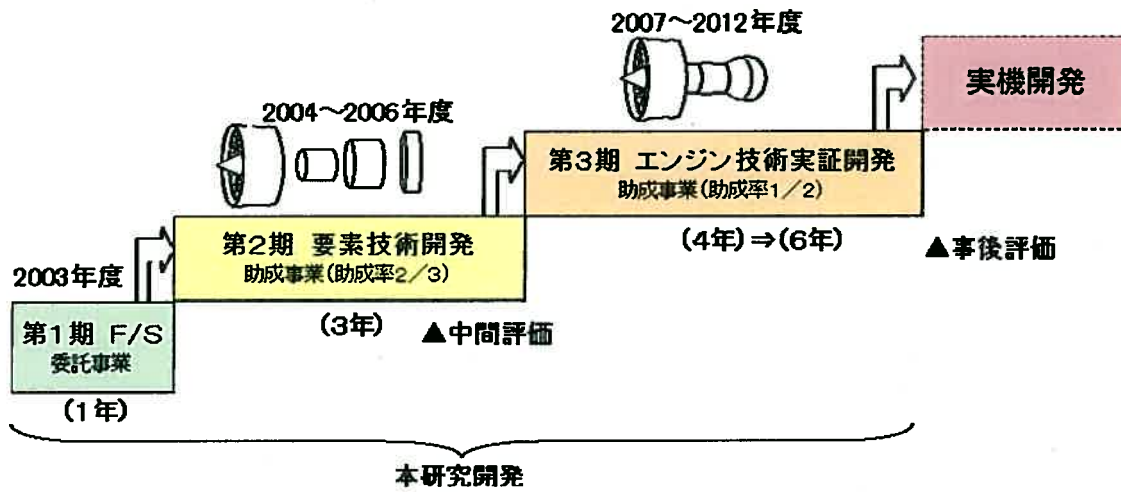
2007～2012年度

実機開発

2004～2006年度

第3期 エンジン技術実証開発
助成事業(助成率1／2)

(4年)⇒(6年)

▲事後評価

2003年度

第2期 要素技術開発
助成事業(助成率2／3)

第1期 F/S
委託事業

(3年)

▲中間評価

(1年)

本研究開発